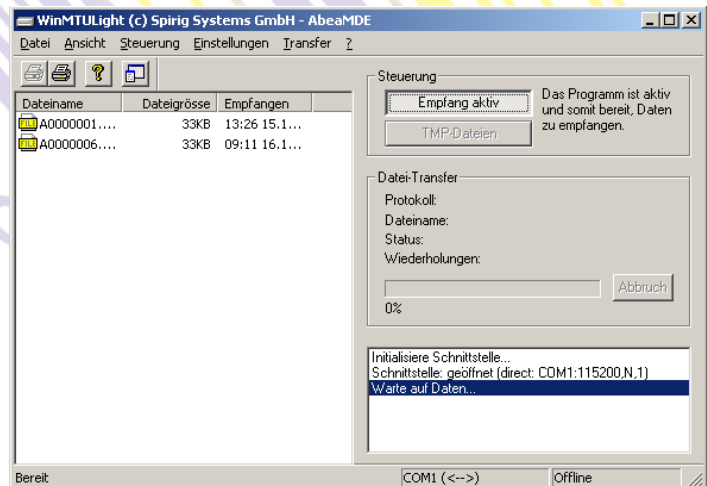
WinMTULight (c) Spirig Systems GmbH - AbeaMDE

Datei Ansicht Steuerung Einstellungen Transfer ?

| Dateiname | Dateigrösse | Empfangen |
|---|---|---|
| A0000001.... | 33KB | 13:26 15.1... |
| A0000006.... | 33KB | 09:11 16.1... |

Steuerung

Empfang aktiv

TMP-Dateien

Das Programm ist aktiv und somit bereit, Daten zu empfangen.

Datei-Transfer

Protokoll:

Dateiname:

Status:

Wiederholungen:

Abbruch

0%

Initialisiere Schnittstelle...
Schnittstelle: geöffnet (direct: COM1:115200,N,1)
Warte auf Daten...

Bereit

COM1 (<-->)

Offline